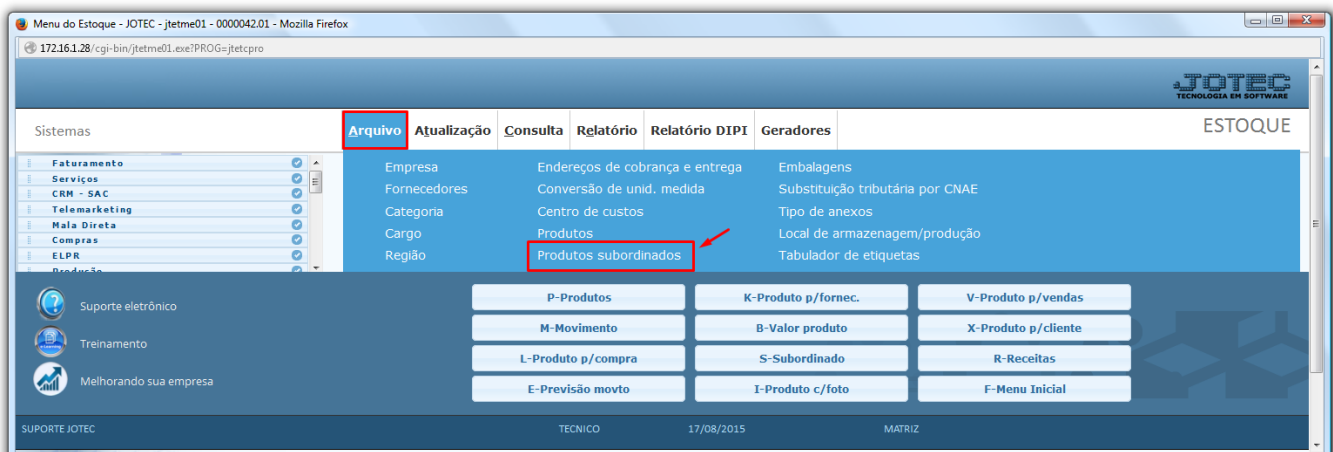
Menu do Estoque - JOTEC - jtetme01 - 0000042.01 - Mozilla Firefox

172.16.1.28/cgi-bin/jtetme01.exe?PROG=jtetcpro

JOTEC
TECNOLOGIA EM SOFTWARE

Sistemas

Arquivo Atualização Consulta Relatório Relatório DIPI Geradores

ESTOQUE

Faturamento
Serviços
CRM - SAC
Telemarketing
Mala Direta
Compras
ELPR
Produção

Empresa
Fornecedores
Categoria
Cargo
Região

Endereços de cobrança e entrega
Conversão de unid. medida
Centro de custos
Produtos
Produtos subordinados

Embalagens
Substituição tributária por CNAE
Tipo de anexos
Local de armazenagem/produção
Tabulador de etiquetas

Suporte eletrônico
Treinamento
Melhorando sua empresa

P-Produtos
K-Produto p/fornec.
V-Produto p/vendas
M-Movimento
B-Valor produto
X-Produto p/cliente
L-Produto p/compra
S-Subordinado
R-Receitas
E-Previsão movto
I-Produto c/foto
F-Menu Inicial

SUPORTE JOTEC
TECNICO
17/08/2015
MATRIZ